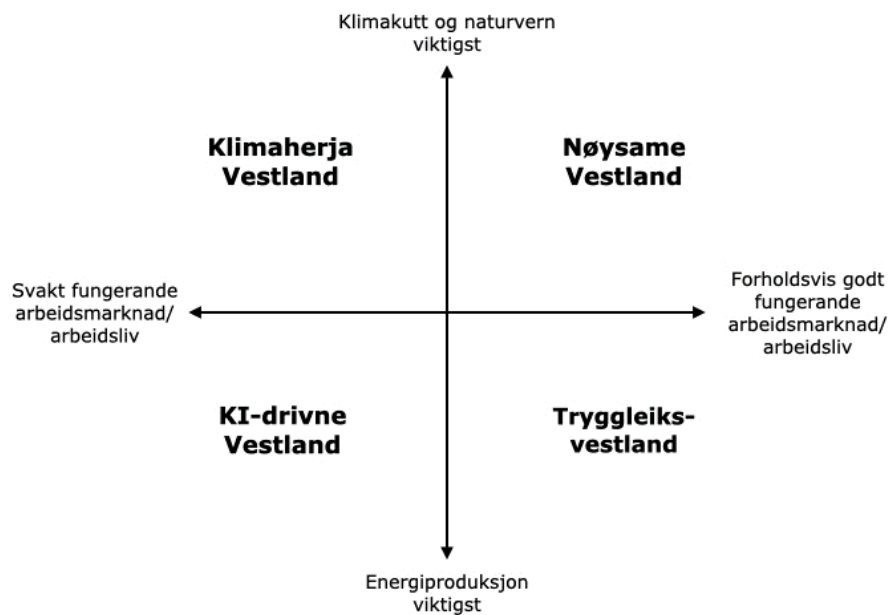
Klimakutt og naturvern viktigst

Klimaherja Vestland

Nøysame Vestland

Svakt fungerande arbeidsmarknad/ arbeidsliv

Forholdsvis godt fungerande arbeidsmarknad/ arbeidsliv

KI-drivne Vestland

Tryggleiks-vestland

Energiproduksjon viktigst